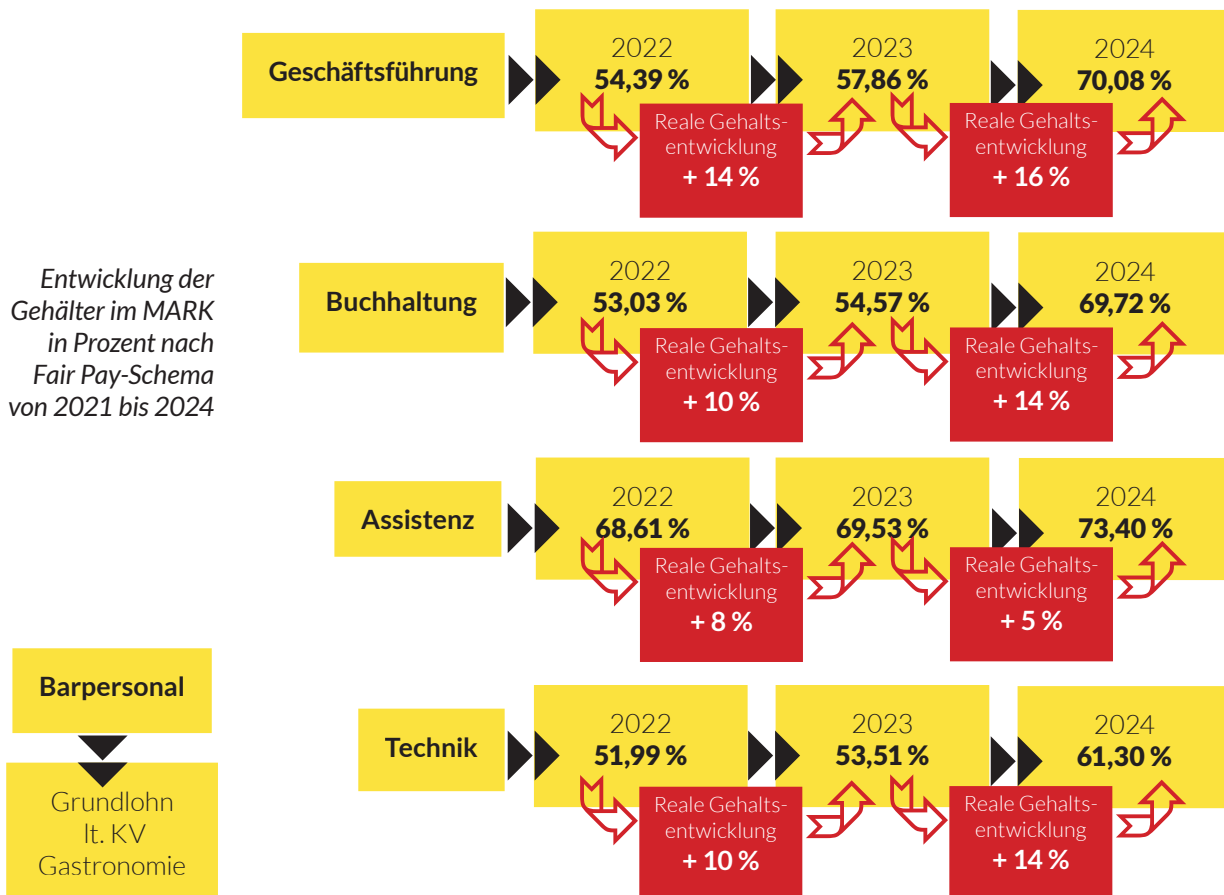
Entwicklung der Gehälter im MARK in Prozent nach Fair Pay-Schema von 2021 bis 2024

Geschäftsführung

2022
54,39 %

Reale Gehaltsentwicklung
+ 14 %

2023
57,86 %

Reale Gehaltsentwicklung
+ 16 %

2024
70,08 %

Buchhaltung

2022
53,03 %

Reale Gehaltsentwicklung
+ 10 %

2023
54,57 %

Reale Gehaltsentwicklung
+ 14 %

2024
69,72 %

Assistenz

2022
68,61 %

Reale Gehaltsentwicklung
+ 8 %

2023
69,53 %

Reale Gehaltsentwicklung
+ 5 %

2024
73,40 %

Technik

2022
51,99 %

Reale Gehaltsentwicklung
+ 10 %

2023
53,51 %

Reale Gehaltsentwicklung
+ 14 %

2024
61,30 %

Barpersonal

Grundlohn lt. KV Gastronomie